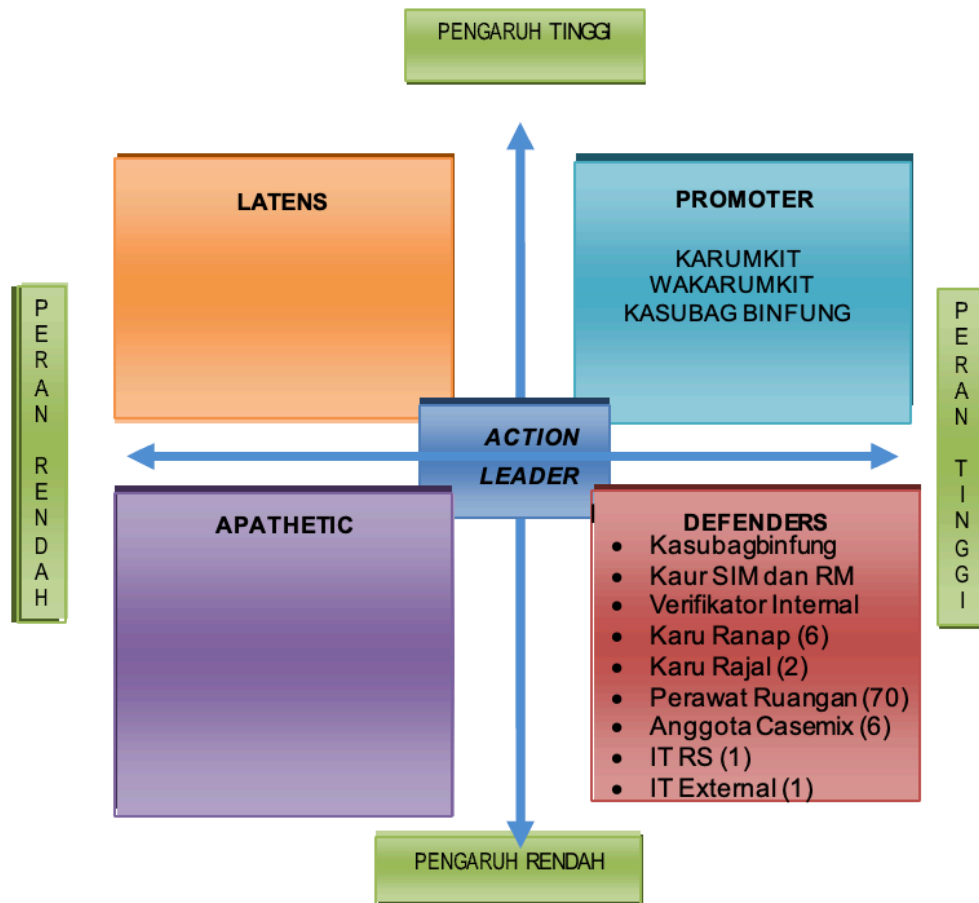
PENGARUH TINGGI

LATENS

PROMOTER

KARUMKIT
WAKARUMKIT
KASUBAG BINFUNG

PERAN RENDAH

PERAN TINGGI

ACTION LEADER

APATHETIC

DEFENDERS
- Kasubagbinfung
- Kaur SIM dan RM
- Verifikator Internal
- Karu Ranap (6)
- Karu Rajal (2)
- Perawat Ruangan (70)
- Anggota Casemix (6)
- IT RS (1)
- IT External (1)

PENGARUH RENDAH